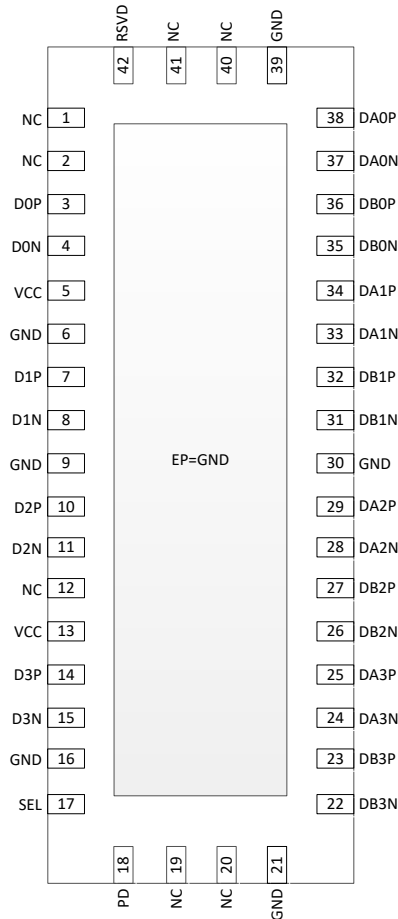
RSVD 42
NC 41
NC 40
GND 39

NC 1
NC 2
D0P 3
D0N 4
VCC 5
GND 6
D1P 7
D1N 8
GND 9
D2P 10
D2N 11
NC 12
VCC 13
D3P 14
D3N 15
GND 16
SEL 17

EP=GND

38 DA0P
37 DA0N
36 DB0P
35 DB0N
34 DA1P
33 DA1N
32 DB1P
31 DB1N
30 GND
29 DA2P
28 DA2N
27 DB2P
26 DB2N
25 DA3P
24 DA3N
23 DB3P
22 DB3N

18 PD
19 NC
20 NC
21 GND